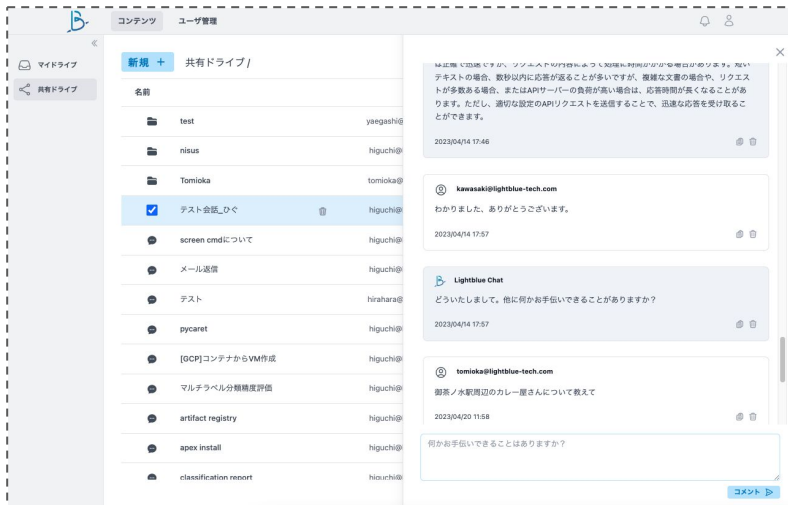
コンテンツ　ユーザ管理

マイドライブ
共有ドライブ

新規 +　共有ドライブ /

名前

test　yaegashi@
nisus　higuchi@
Tomioka　tomioka@
テスト会話_ひぐ　higuchi@
screen cmdについて　higuchi@
メール返信　higuchi@
テスト　hirahara@
pycaret　higuchi@
[GCP]コンテナからVM作成　higuchi@
マルチラベル分類精度評価　higuchi@
artifact registry　higuchi@
apex install　higuchi@
classification report　higuchi@

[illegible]テキストの場合、数秒以内に応答が返ることが多いですが、複雑な文書の場合や、リクエストが多数ある場合、またはAPIサーバーの負荷が高い場合は、応答時間が長くなることがあります。ただし、適切な設定のAPIリクエストを送信することで、迅速な応答を受け取ることができます。

2023/04/14 17:46

kawasaki@lightblue-tech.com
わかりました、ありがとうございます。

2023/04/14 17:57

Lightblue Chat
どういたしまして。他に何かお手伝いできることがありますか？

2023/04/14 17:57

tomioka@lightblue-tech.com
御茶ノ水駅周辺のカレー屋さんについて教えて

2023/04/20 11:58

何かお手伝いできることはありますか？

コメント